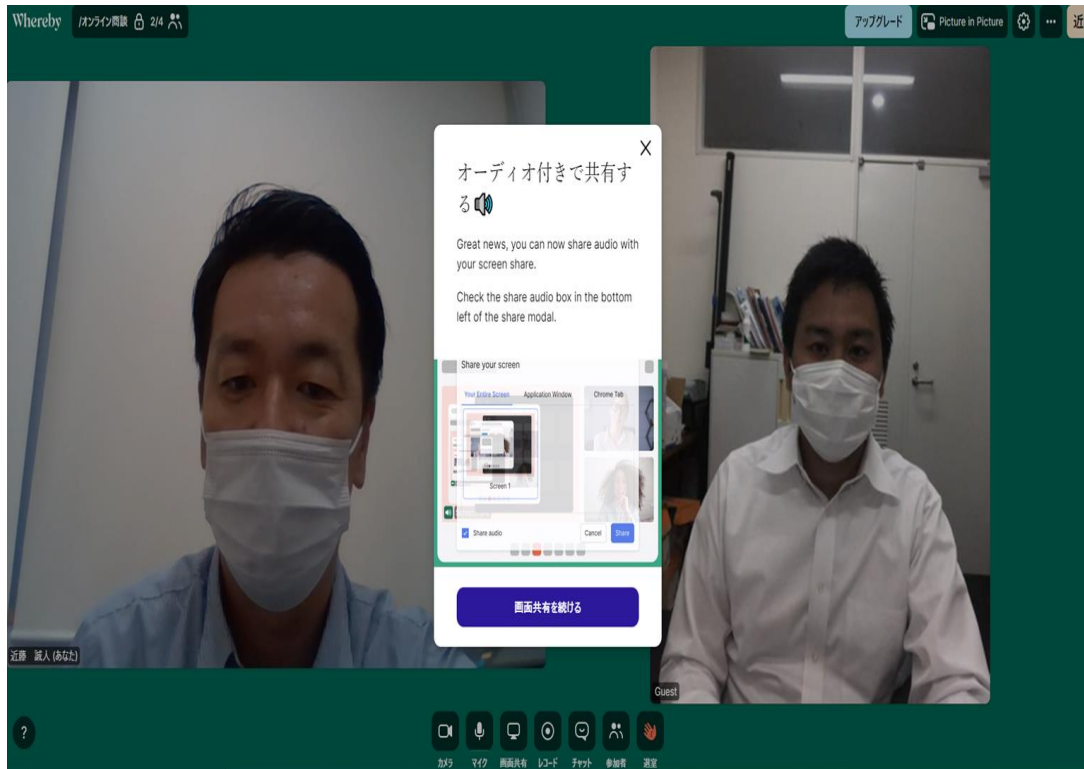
Whereby /オンライン商談 2/4

アップグレード Picture in Picture ··· 近

X

オーディオ付きで共有する

Great news, you can now share audio with your screen share.

Check the share audio box in the bottom left of the share modal.

Share your screen

Your Entire Screen Application Window Chrome Tab

Screen 1

Share audio Cancel Share

画面共有を続ける

近藤 誠人 (あなた)

Guest

?

カメラ マイク 画面共有 レコード チャット 参加者 退室